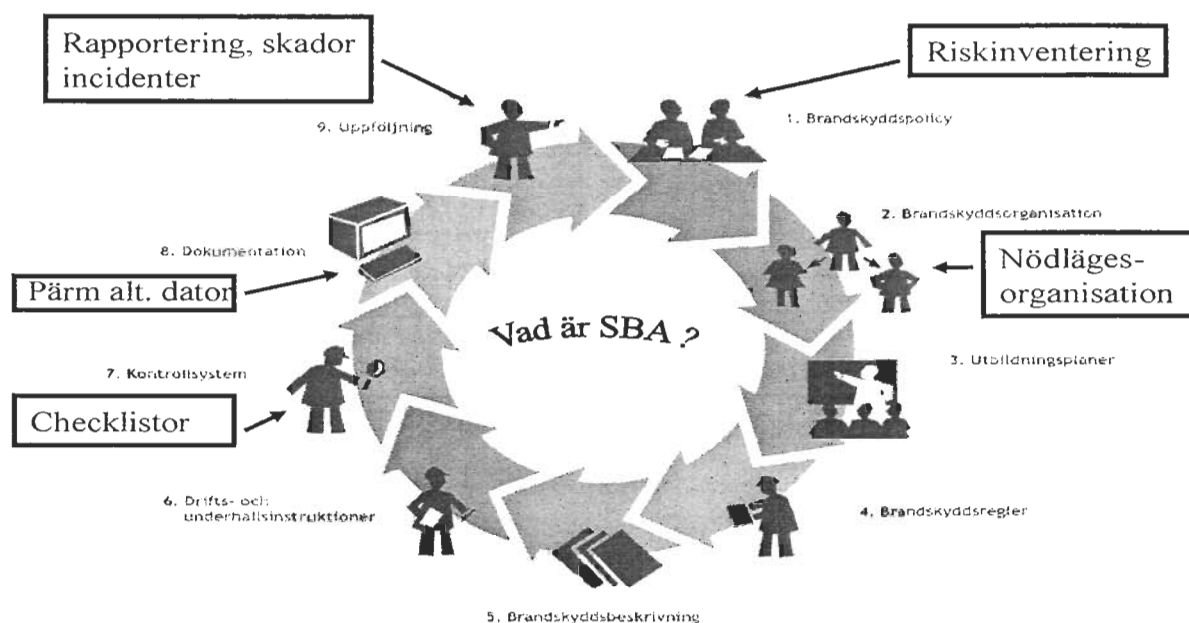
Rapportering, skador incidenter

Riskinventering

9. Uppföljning

1. Brandskyddspolicy

2. Brandskyddsorganisation

8. Dokumentation

Nödläges-organisation

Pärm alt. dator

Vad är SBA ?

3. Utbildningsplaner

7. Kontrollsystem

Checklistor

6. Drifts- och underhallsinstruktioner

4. Brandskyddsregler

5. Brandskyddsbeskrivning